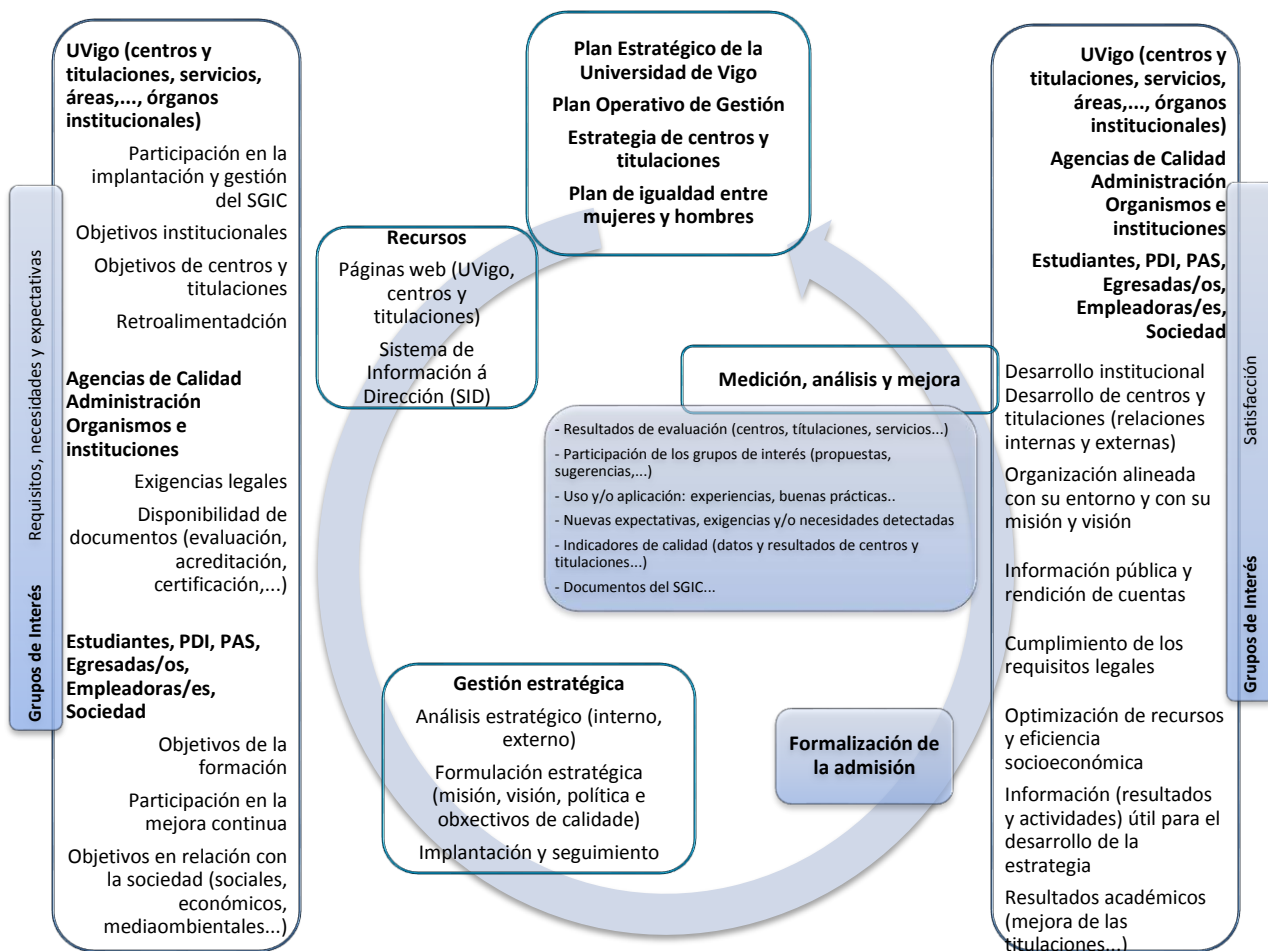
Grupos de Interés

Requisitos, necesidades y expectativas

UVigo (centros y titulaciones, servicios, áreas,..., órganos institucionales)

Participación en la implantación y gestión del SGIC

Objetivos institucionales

Objetivos de centros y titulaciones

Retroalimentadción

Agencias de Calidad Administración Organismos e instituciones

Exigencias legales

Disponibilidad de documentos (evaluación, acreditación, certificación,...)

Estudiantes, PDI, PAS, Egresadas/os, Empleadoras/es, Sociedad

Objetivos de la formación

Participación en la mejora continua

Objetivos en relación con la sociedad (sociales, económicos, mediaombientales...)

Plan Estratégico de la Universidad de Vigo

Plan Operativo de Gestión

Estrategia de centros y titulaciones

Plan de igualdad entre mujeres y hombres

Recursos

Páginas web (UVigo, centros y titulaciones)

Sistema de Información á Dirección (SID)

Medición, análisis y mejora

- Resultados de evaluación (centros, títulaciones, servicios...)

- Participación de los grupos de interés (propuestas, sugerencias,...)

- Uso y/o aplicación: experiencias, buenas prácticas..

- Nuevas expectativas, exigencias y/o necesidades detectadas

- Indicadores de calidad (datos y resultados de centros y titulaciones...)

- Documentos del SGIC...

Gestión estratégica

Análisis estratégico (interno, externo)

Formulación estratégica (misión, visión, política e obxectivos de calidade)

Implantación y seguimiento

Formalización de la admisión

UVigo (centros y titulaciones, servicios, áreas,..., órganos institucionales)

Agencias de Calidad Administración Organismos e instituciones

Estudiantes, PDI, PAS, Egresadas/os, Empleadoras/es, Sociedad

Desarrollo institucional
Desarrollo de centros y titulaciones (relaciones internas y externas)

Organización alineada con su entorno y con su misión y visión

Información pública y rendición de cuentas

Cumplimiento de los requisitos legales

Optimización de recursos y eficiencia socioeconómica

Información (resultados y actividades) útil para el desarrollo de la estrategia

Resultados académicos (mejora de las titulaciones...)

Satisfacción

Grupos de Interés